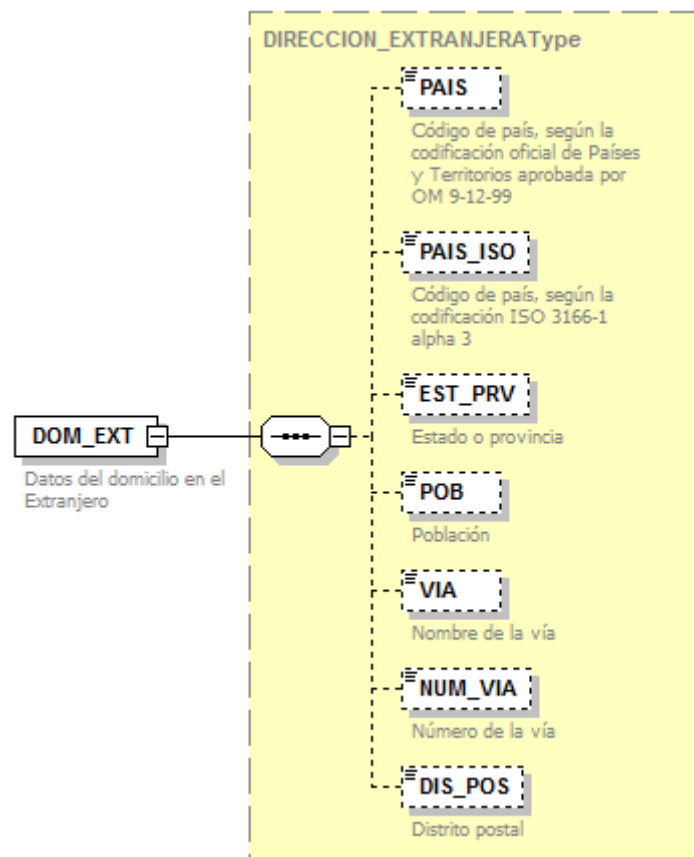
DIRECCION_EXTRANJERAType

PAIS

Código de país, según la codificación oficial de Países y Territorios aprobada por OM 9-12-99

PAIS_ISO

Código de país, según la codificación ISO 3166-1 alpha 3

DOM_EXT

Datos del domicilio en el Extranjero

EST_PRV

Estado o provincia

POB

Población

VIA

Nombre de la vía

NUM_VIA

Número de la vía

DIS_POS

Distrito postal